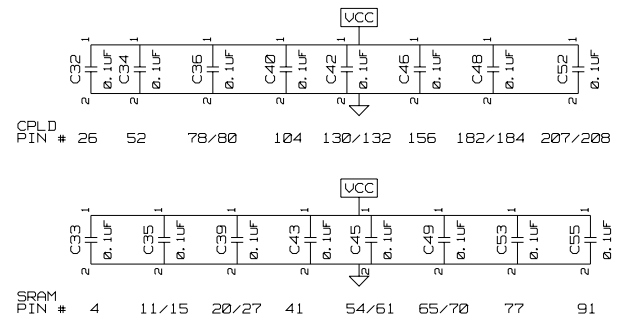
VCC

1 1 1 1 1 1 1 1
C32 0.1UF C34 0.1UF C36 0.1UF C40 0.1UF C42 0.1UF C46 0.1UF C48 0.1UF C52 0.1UF
2 2 2 2 2 2 2 2

CPLD
PIN # 26 52 78/80 104 130/132 156 182/184 207/208

VCC

1 1 1 1 1 1 1 1
C33 0.1UF C35 0.1UF C39 0.1UF C43 0.1UF C45 0.1UF C49 0.1UF C53 0.1UF C55 0.1UF
2 2 2 2 2 2 2 2

SRAM
PIN # 4 11/15 20/27 41 54/61 65/70 77 91